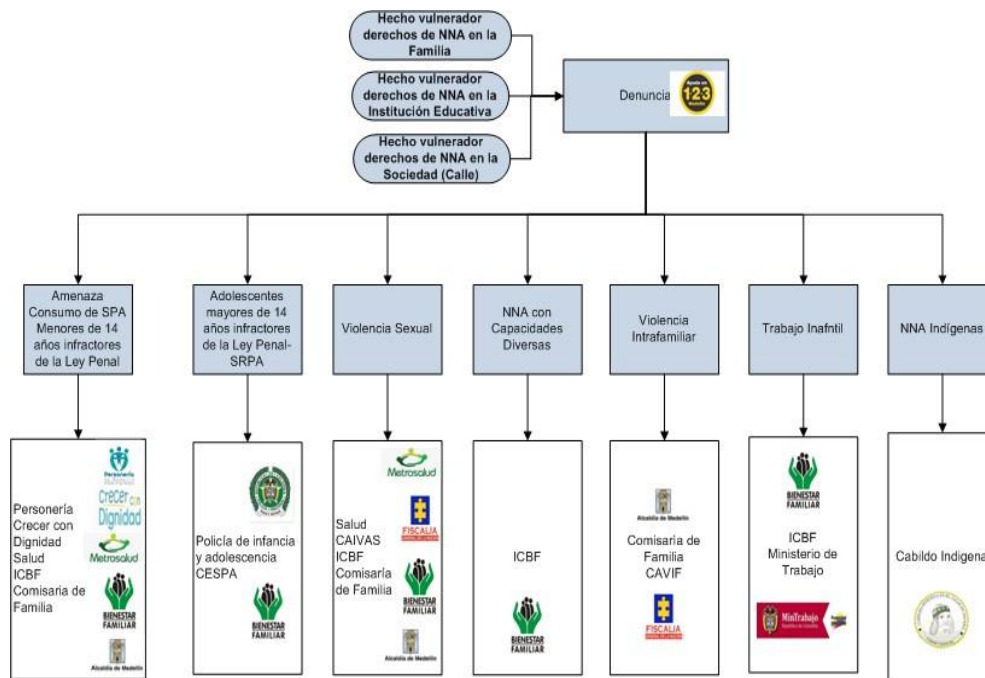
Hecho vulnerador derechos de NNA en la Familia

Hecho vulnerador derechos de NNA en la Institución Educativa

Hecho vulnerador derechos de NNA en la Sociedad (Calle)

Denuncia 123

Amenaza Consumo de SPA Menores de 14 años infractores de la Ley Penal

Adolescentes mayores de 14 años infractores de la Ley Penal-SRPA

Violencia Sexual

NNA con Capacidades Diversas

Violencia Intrafamiliar

Trabajo Inafntil

NNA Indígenas

Personería
Crecer con Dignidad
Metrosalud
Bienestar Familiar
Alcaldía de Medellín

Personería Crecer con Dignidad Salud ICBF Comisaria de Familia

Policía de infancia y adolescencia CESPA

Bienestar Familiar

Metrosalud
Fiscalía
Bienestar Familiar
Alcaldía de Medellín

Salud CAIVAS ICBF Comisaría de Familia

ICBF

Bienestar Familiar

Alcaldía de Medellín

Comisaría de Familia CAVIF

Fiscalía

Bienestar Familiar

ICBF Ministerio de Trabajo

MinTrabajo

Cabildo Indígena